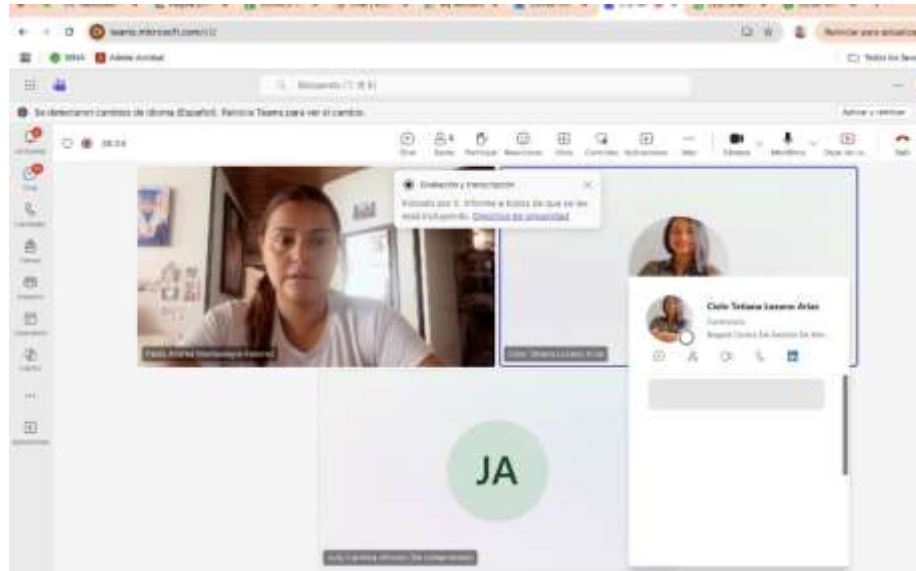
teams.microsoft.com/v2/

Reiniciar para actualizar

SENA  Adobe Acrobat

Todos los favoritos

Búsqueda (Ctrl+E)

Se detectaron cambios de idioma (Español). Reinicie Teams para ver el cambio.

Aplicar y reiniciar

28:24

Chat  Gente  Participar  Reacciones  Vista  Contenidos  Aplicaciones  Más  Cámara  Micrófono  Dejar de co...  Salir

Grabación y transcripción

Pulsado por S. Informe a todos de que se les está trabajando. Directiva de privacidad

Cielo Tatiana Lozano Arias

Contratista

Bogotá Centro De Gestión De Mer...

Paola Andrea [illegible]

Cielo Tatiana Lozano Arias

JA

Judy Carolina Alfonso (No comprobado)